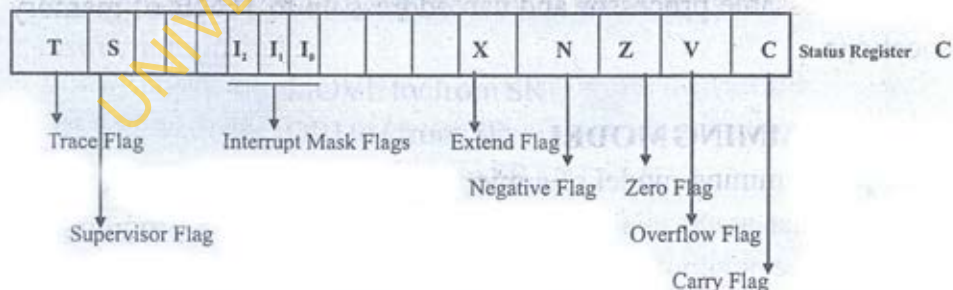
| T | S | | | $I_2$ | $I_1$ | $I_0$ | | | X | N | Z | V | C |
|---|---|---|---|---|---|---|---|---|---|---|---|---|---|

Status Register C

Trace Flag

Interrupt Mask Flags

Extend Flag

Negative Flag

Zero Flag

Supervisor Flag

Overflow Flag

Carry Flag